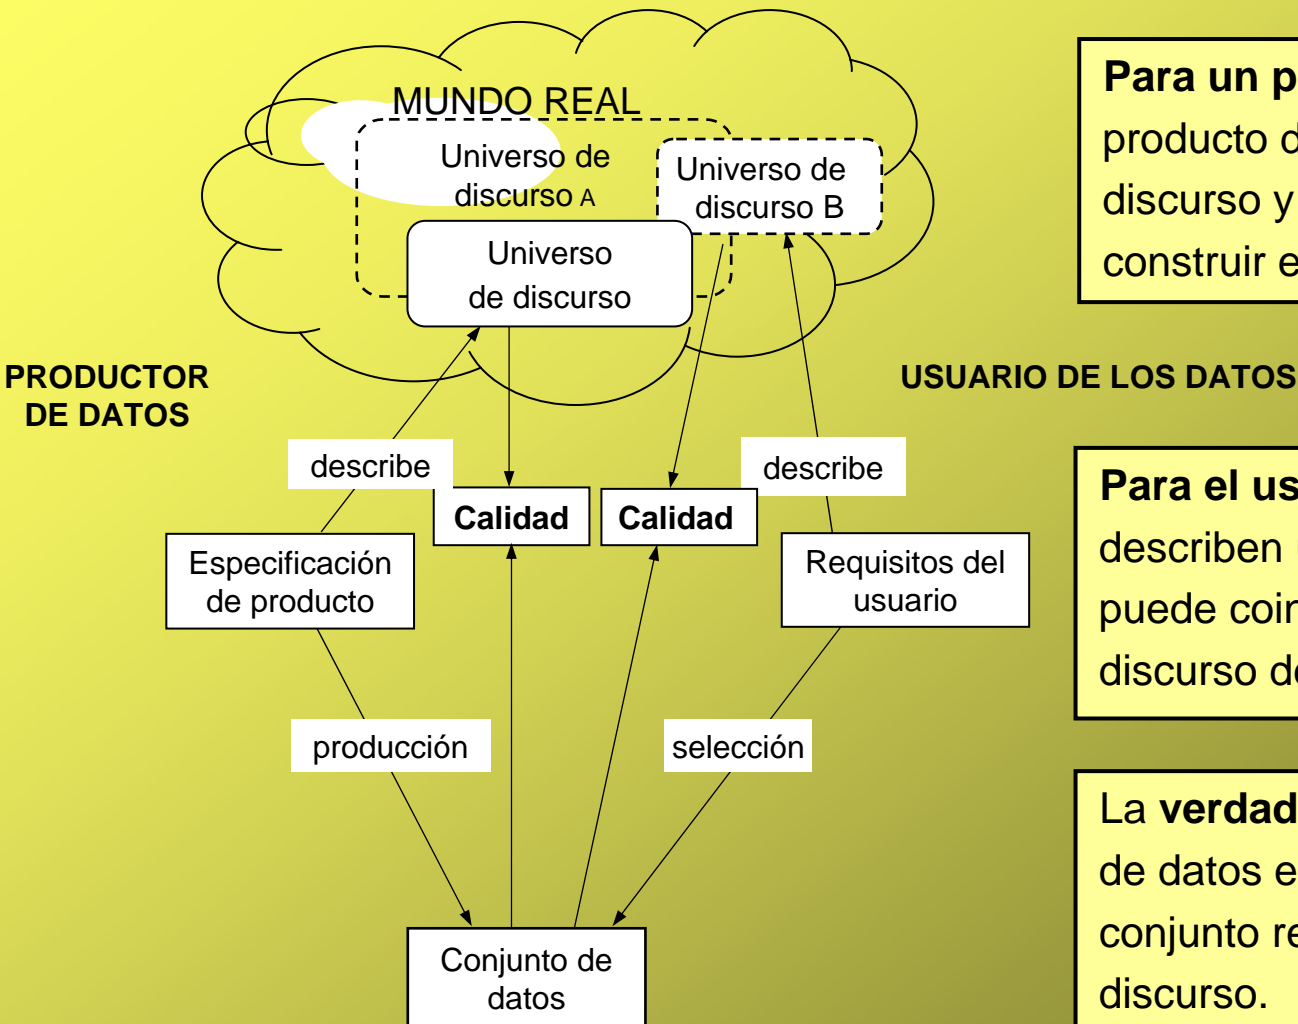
MUNDO REAL

Universo de discurso A

Universo de discurso B

Universo de discurso

PRODUCTOR DE DATOS

USUARIO DE LOS DATOS

describe

describe

Calidad

Calidad

Especificación de producto

Requisitos del usuario

producción

selección

Conjunto de datos

**Para un p** producto d discurso y construir e

**Para el us** describen puede coin discurso d

La **verdad** de datos e conjunto re discurso.